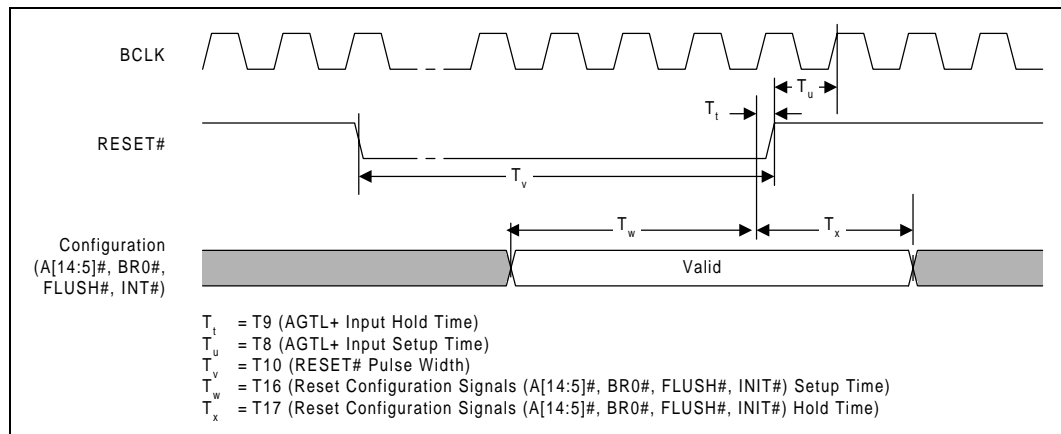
BCLK

RESET#

Configuration (A[14:5]#, BR0#, FLUSH#, INT#)

$T_u$

$T_t$

$T_v$

$T_w$

$T_x$

Valid

$T_t$ = T9 (AGTL+ Input Hold Time)
$T_u$ = T8 (AGTL+ Input Setup Time)
$T_v$ = T10 (RESET# Pulse Width)
$T_w$ = T16 (Reset Configuration Signals (A[14:5]#, BR0#, FLUSH#, INIT#) Setup Time)
$T_x$ = T17 (Reset Configuration Signals (A[14:5]#, BR0#, FLUSH#, INIT#) Hold Time)